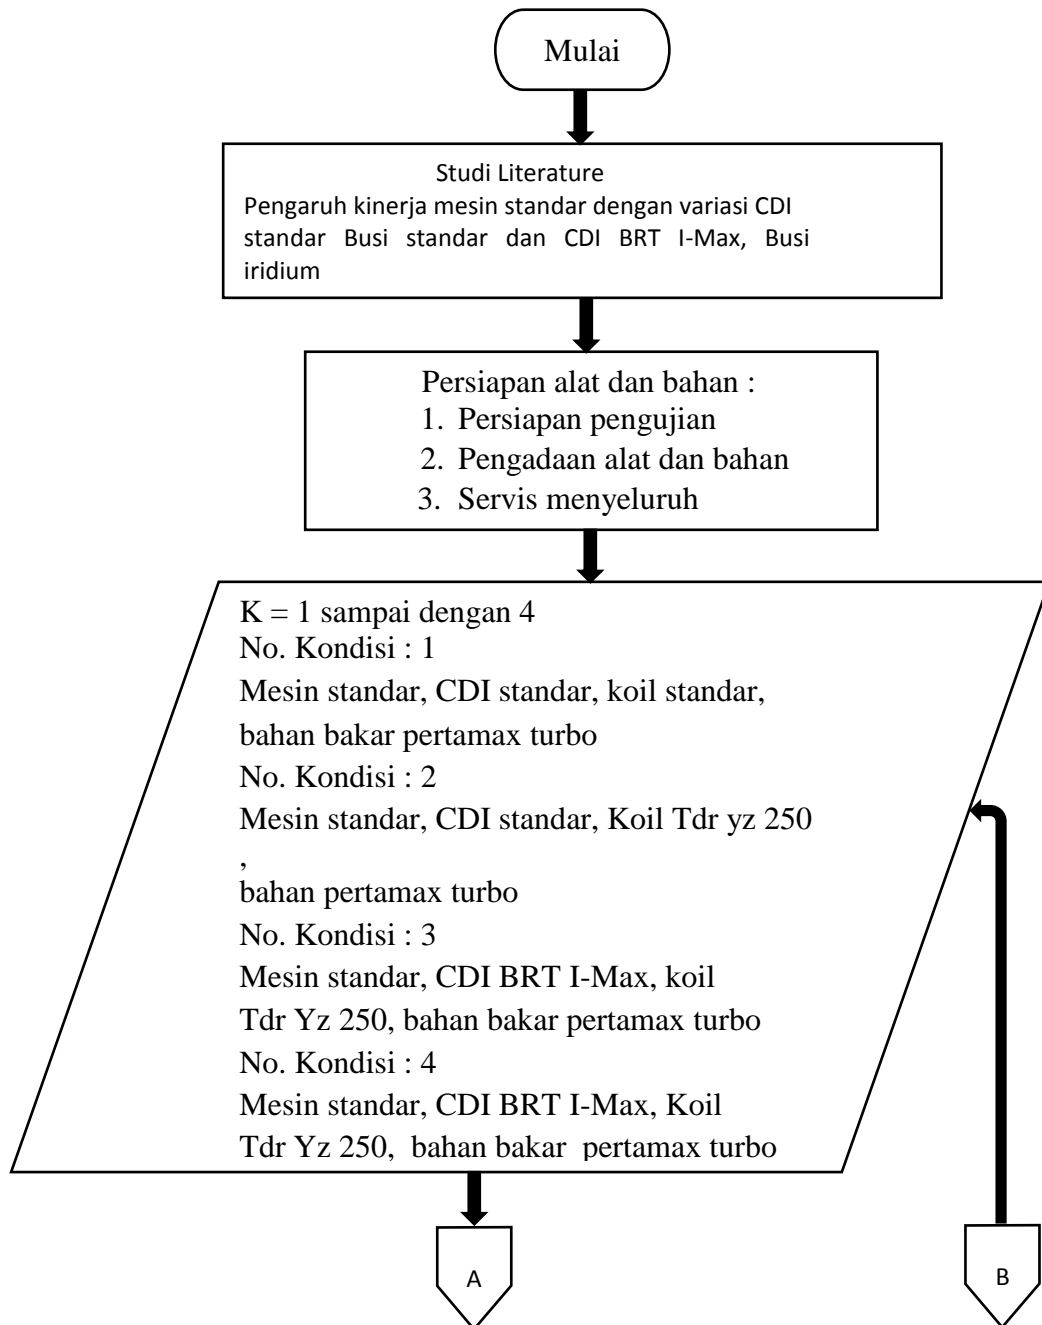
Mulai

Studi Literature
Pengaruh kinerja mesin standar dengan variasi CDI standar Busi standar dan CDI BRT I-Max, Busi iridium

Persiapan alat dan bahan :
1. Persiapan pengujian
2. Pengadaan alat dan bahan
3. Servis menyeluruh

K = 1 sampai dengan 4
No. Kondisi : 1
Mesin standar, CDI standar, koil standar, bahan bakar pertamax turbo
No. Kondisi : 2
Mesin standar, CDI standar, Koil Tdr yz 250
,
bahan pertamax turbo
No. Kondisi : 3
Mesin standar, CDI BRT I-Max, koil Tdr Yz 250, bahan bakar pertamax turbo
No. Kondisi : 4
Mesin standar, CDI BRT I-Max, Koil Tdr Yz 250, bahan bakar pertamax turbo

A

B